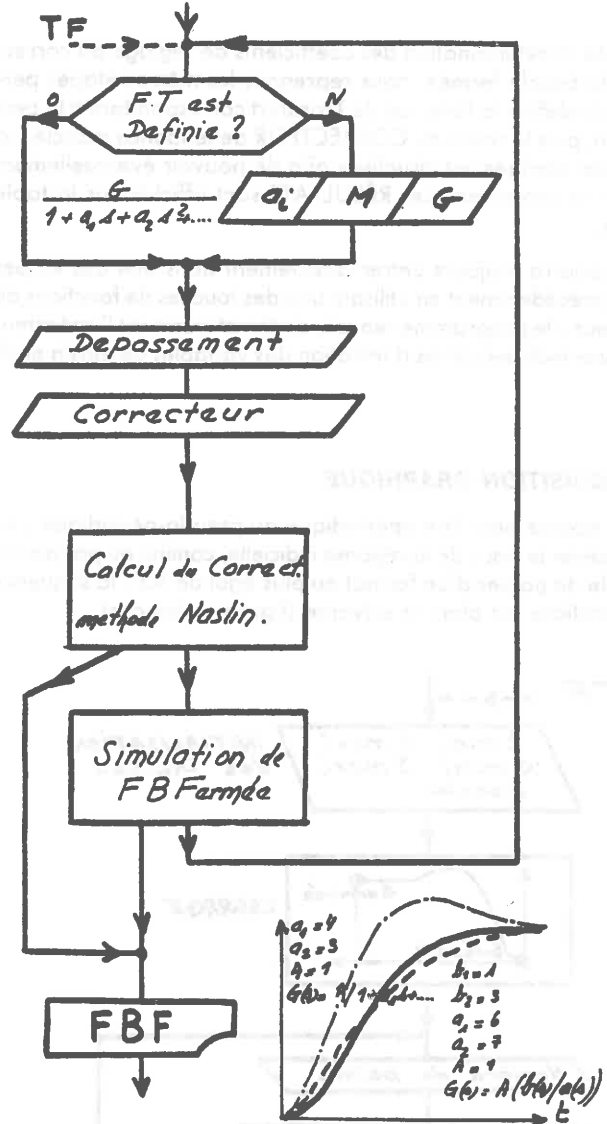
TF

0

N

F.T est Definie ?

$\frac{G}{1+a_1s+a_2s^2...}$

$a_i$

M

G

Depassement

Correcteur

Calcul de Correct methode Naslin.

Simulation de F B Fermée

FBF

$a_1=4$
$a_2=3$
$A=1$
$G(s)=1/1+a_1s...$

$b_1=1$
$b_2=3$
$a_1=6$
$a_2=7$
$A=1$
$G(s)=A(b(s)/a(s))$

t